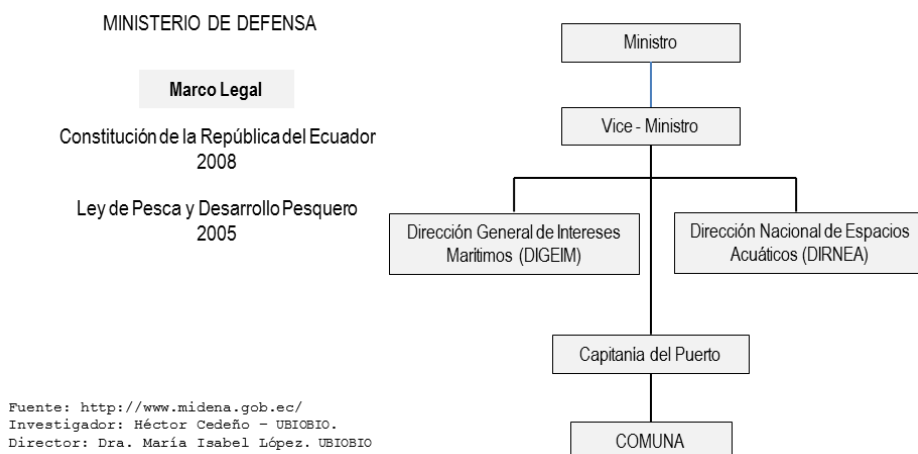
MINISTERIO DE DEFENSA

Marco Legal

Constitución de la República del Ecuador 2008

Ley de Pesca y Desarrollo Pesquero 2005

Ministro

Vice - Ministro

Dirección General de Intereses Maritimos (DIGEIM)

Dirección Nacional de Espacios Acuáticos (DIRNEA)

Capitania del Puerto

COMUNA

Fuente: http://www.midena.gob.ec/
Investigador: Héctor Cedeño – UBIOBIO.
Director: Dra. María Isabel López. UBIOBIO